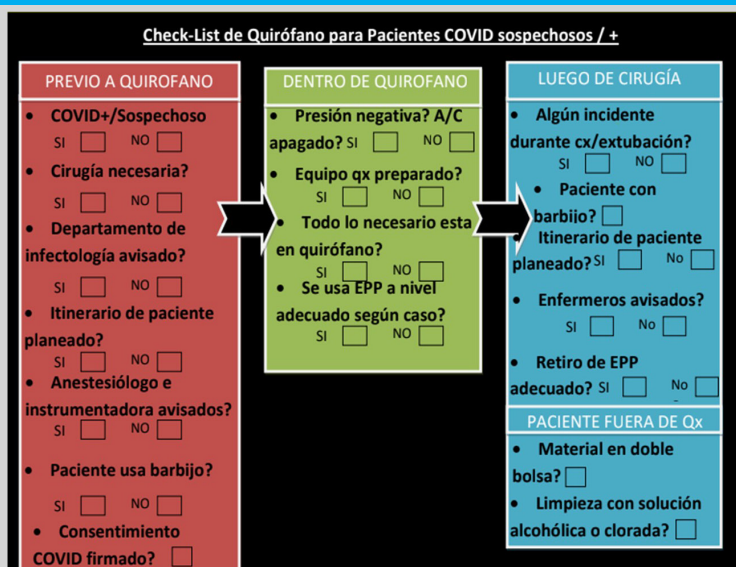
Check-List de Quirófano para Pacientes COVID sospechosos / +

PREVIO A QUIROFANO

• COVID+/Sospechoso
SI ☐ NO ☐

• Cirugía necesaria?
SI ☐ NO ☐

• Departamento de infectología avisado?
SI ☐ NO ☐

• Itinerario de paciente planeado?
SI ☐ NO ☐

• Anestesiólogo e instrumentadora avisados?
SI ☐ NO ☐

• Paciente usa barbijo?
SI ☐ NO ☐

• Consentimiento COVID firmado? ☐

DENTRO DE QUIROFANO

• Presión negativa? A/C apagado? SI ☐ NO ☐

• Equipo qx preparado?
SI ☐ NO ☐

• Todo lo necesario esta en quirófano?
SI ☐ NO ☐

• Se usa EPP a nivel adecuado según caso?
SI ☐ NO ☐

LUEGO DE CIRUGÍA

• Algún incidente durante cx/extubación?
SI ☐ NO ☐

• Paciente con barbijo? ☐

• Itinerario de paciente planeado? SI ☐ No ☐

• Enfermeros avisados?
SI ☐ No ☐

• Retiro de EPP adecuado? SI ☐ No ☐

PACIENTE FUERA DE Qx

• Material en doble bolsa? ☐

• Limpieza con solución alcohólica o clorada? ☐